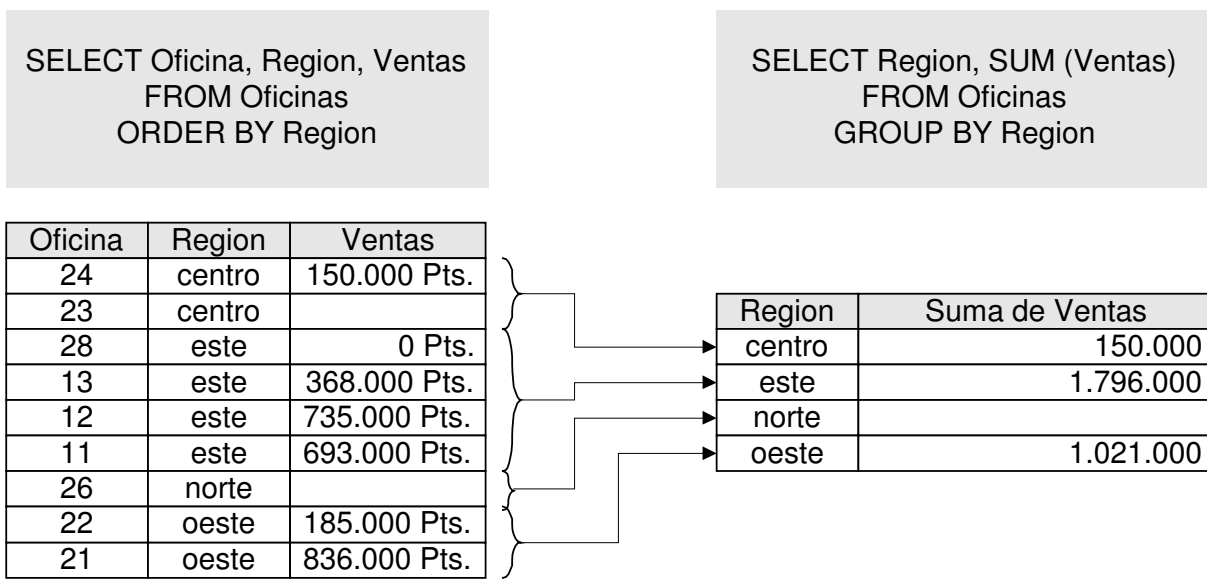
SELECT Oficina, Region, Ventas
FROM Oficinas
ORDER BY Region

SELECT Region, SUM (Ventas)
FROM Oficinas
GROUP BY Region

| Oficina | Region | Ventas |
|---|---|---|
| 24 | centro | 150.000 Pts. |
| 23 | centro | |
| 28 | este | 0 Pts. |
| 13 | este | 368.000 Pts. |
| 12 | este | 735.000 Pts. |
| 11 | este | 693.000 Pts. |
| 26 | norte | |
| 22 | oeste | 185.000 Pts. |
| 21 | oeste | 836.000 Pts. |

| Region | Suma de Ventas |
|---|---|
| centro | 150.000 |
| este | 1.796.000 |
| norte | |
| oeste | 1.021.000 |